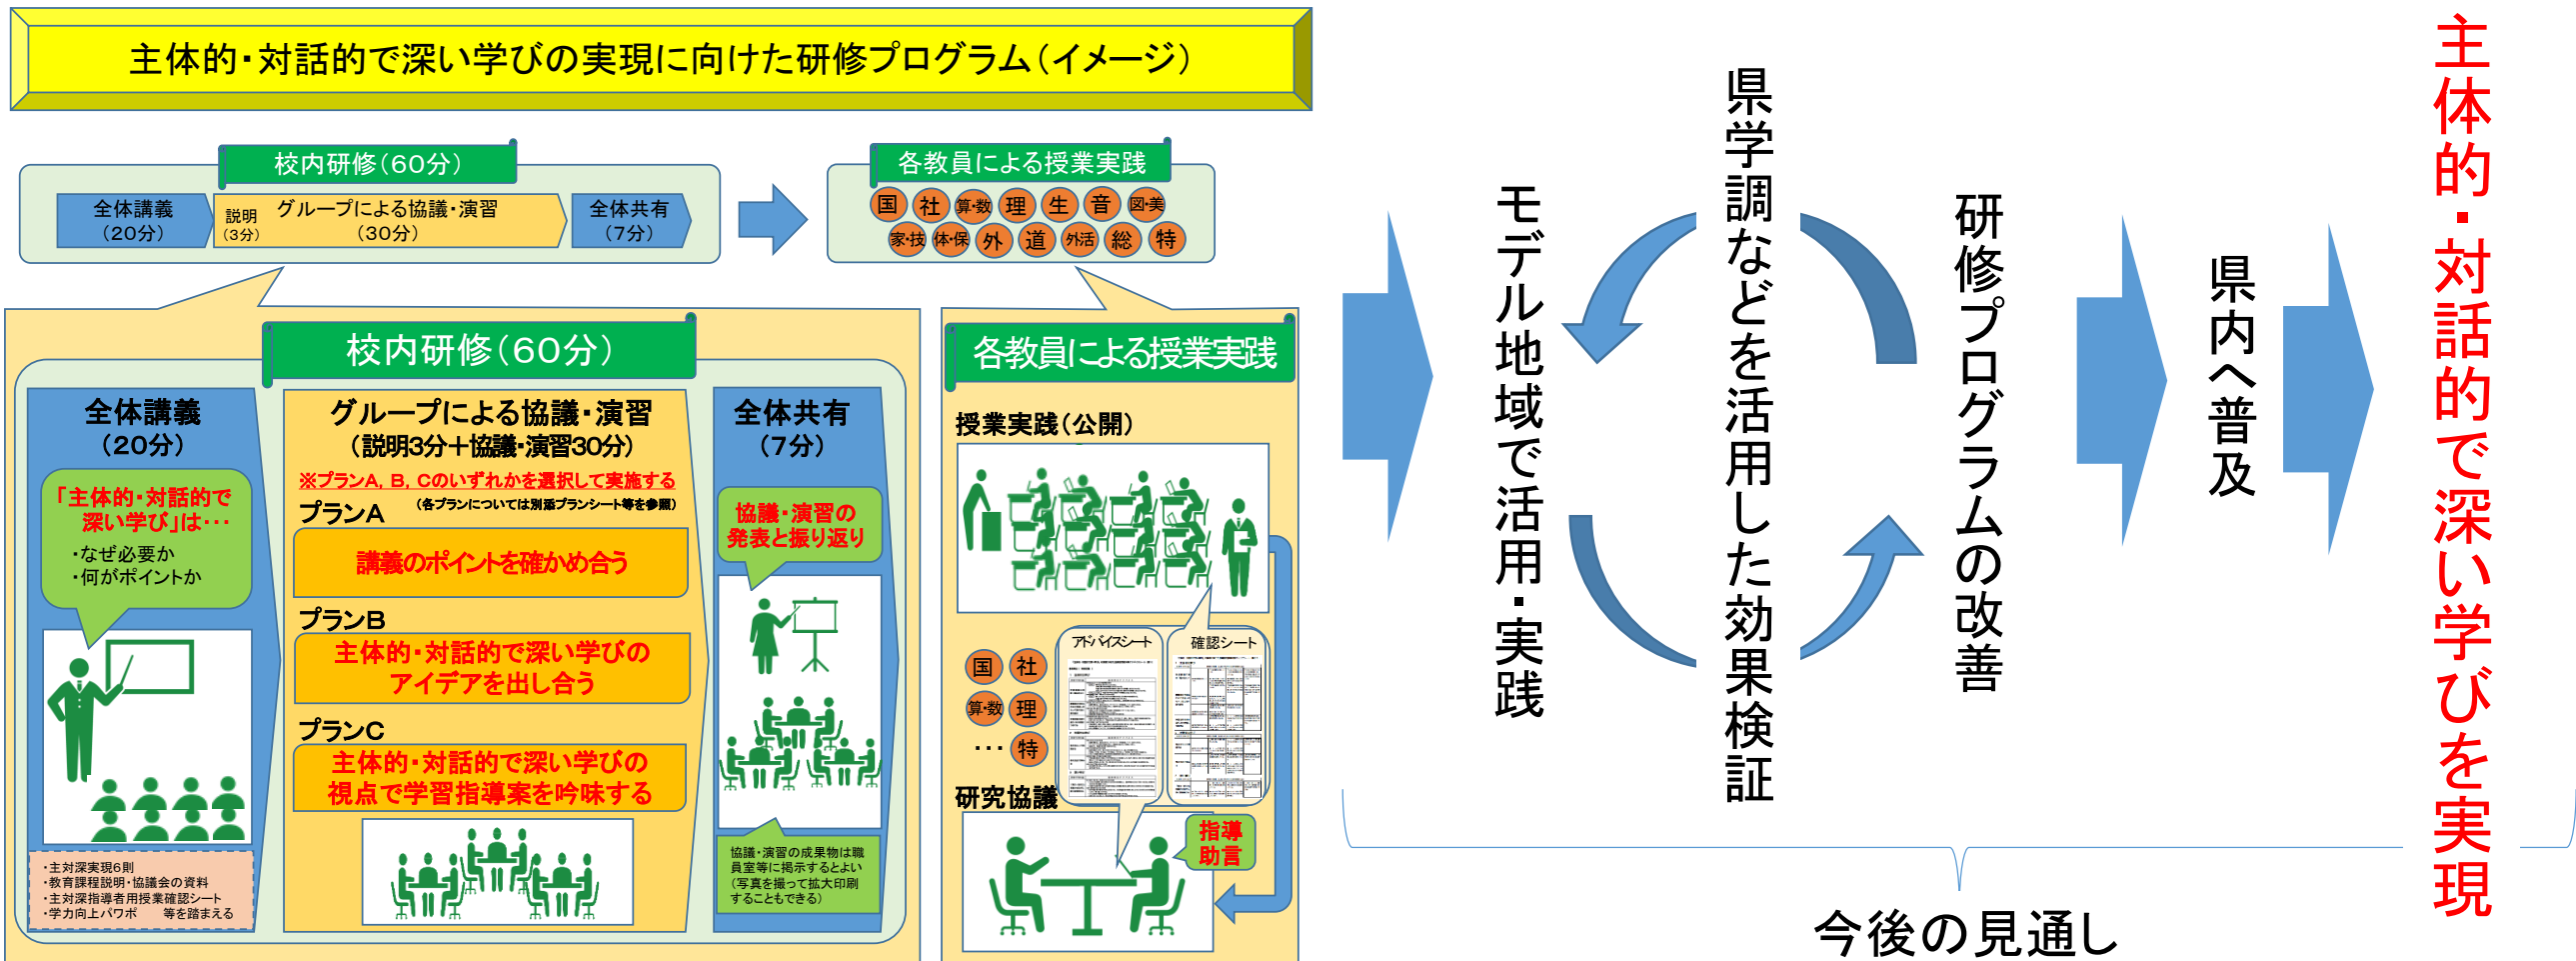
主体的・対話的で深い学びの実現に向けた研修プログラム（イメージ）

校内研修（60分）

全体講義（20分）

説明（3分）

グループによる協議・演習（30分）

全体共有（7分）

各教員による授業実践

国 社 算・数 理 生 音 図・美 家・技 体・保 外 道 外活 総 特

校内研修（60分）

全体講義（20分）

「主体的・対話的で深い学び」は・・・
・なぜ必要か
・何がポイントか

・主対深実現6則
・教育課程説明・協議会の資料
・主対深指導者用授業確認シート
・学力向上パワポ　等を踏まえる

グループによる協議・演習（説明3分＋協議・演習30分）

※プランA, B, Cのいずれかを選択して実施する

プランA（各プランについては別添プランシート等を参照）

講義のポイントを確かめ合う

プランB

主体的・対話的で深い学びのアイデアを出し合う

プランC

主体的・対話的で深い学びの視点で学習指導案を吟味する

全体共有（7分）

協議・演習の発表と振り返り

協議・演習の成果物は職員室等に掲示するとよい（写真を撮って拡大印刷することもできる）

各教員による授業実践

授業実践（公開）

国 社 算・数 理 ・・・ 特

アドバイスシート

確認シート

研究協議

指導助言

モデル地域で活用・実践

県学調などを活用した効果検証

研修プログラムの改善

県内へ普及

主体的・対話的で深い学びを実現

今後の見通し